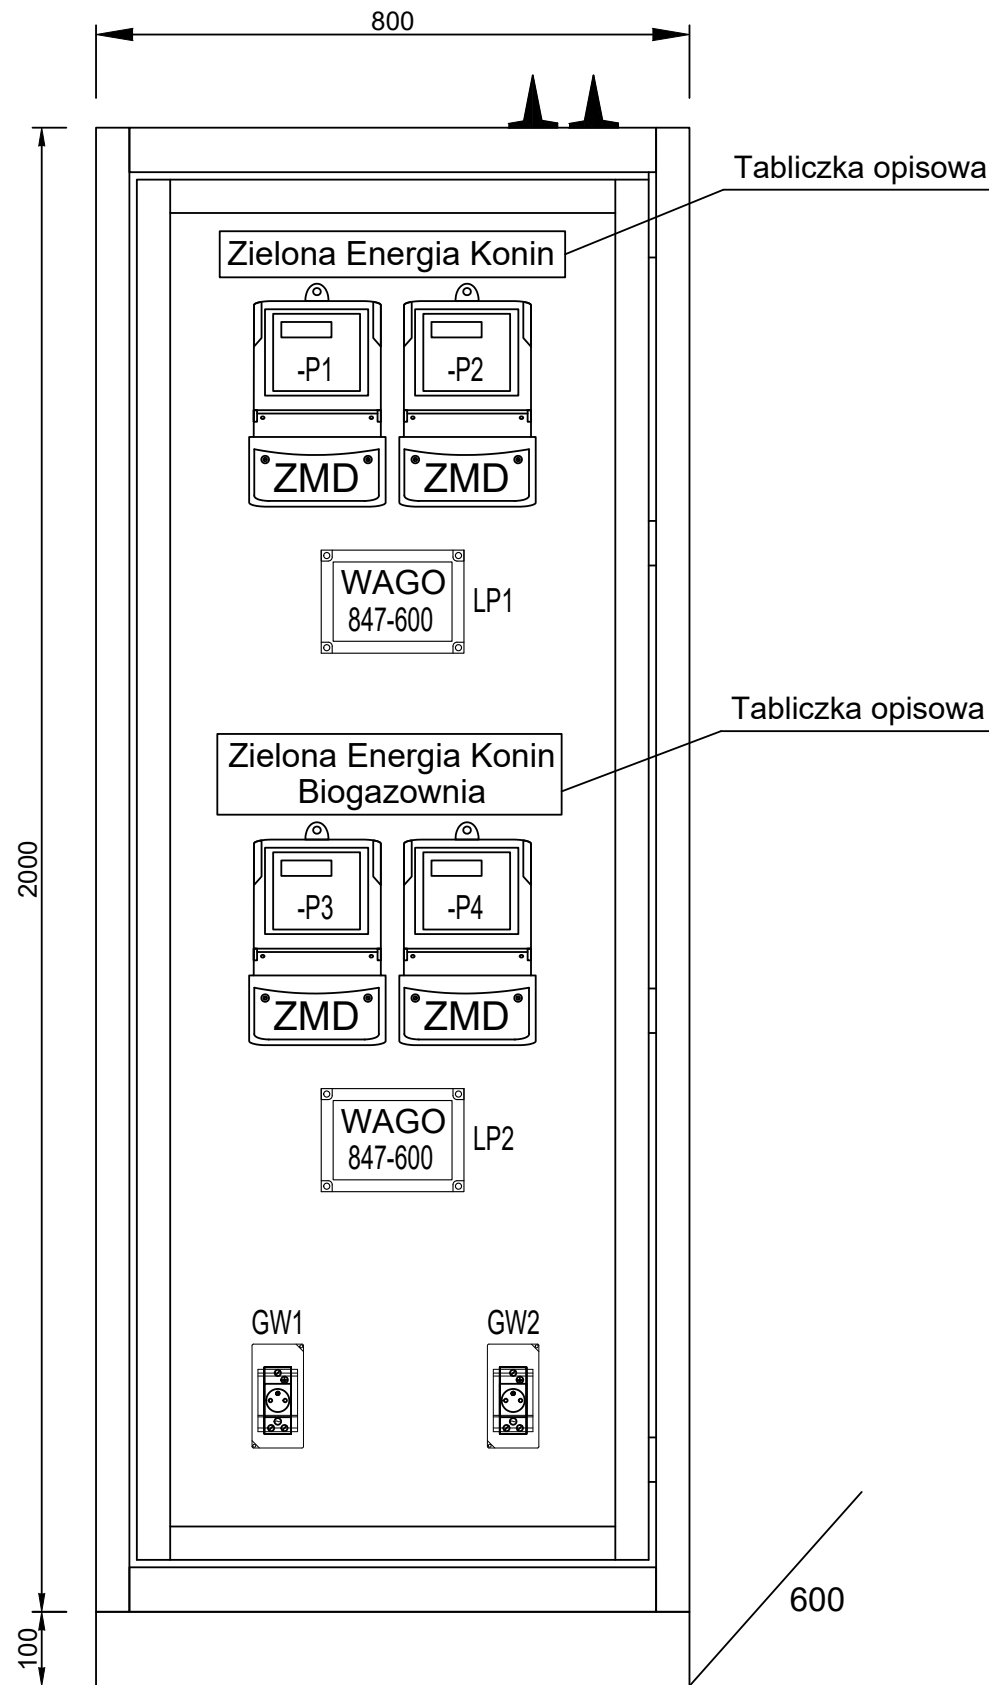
800

Tabliczka opisowa

Zielona Energia Konin

-P1

-P2

ZMD

ZMD

WAGO
847-600

LP1

Tabliczka opisowa

Zielona Energia Konin
Biogazownia

2000

-P3

-P4

ZMD

ZMD

WAGO
847-600

LP2

GW1

GW2

600

100